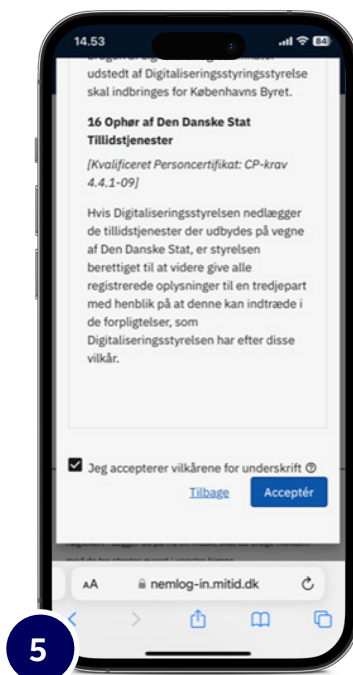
14.53

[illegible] udstedt af Digitaliseringsstyringsstyrelse skal indbringes for Københavns Byret.

16 Ophør af Den Danske Stat Tillidstjenester

[Kvalificeret Personcertifikat: CP-krav 4.4.1-09]

Hvis Digitaliseringsstyrelsen nedlægger de tillidstjenester der udbydes på vegne af Den Danske Stat, er styrelsen berettiget til at videre give alle registrerede oplysninger til en tredjepart med henblik på at denne kan indtræde i de forpligtelser, som Digitaliseringsstyrelsen har efter disse vilkår.

Jeg accepterer vilkårene for underskrift

Tilbage

Acceptér

AA nemlog-in.mitid.dk

5